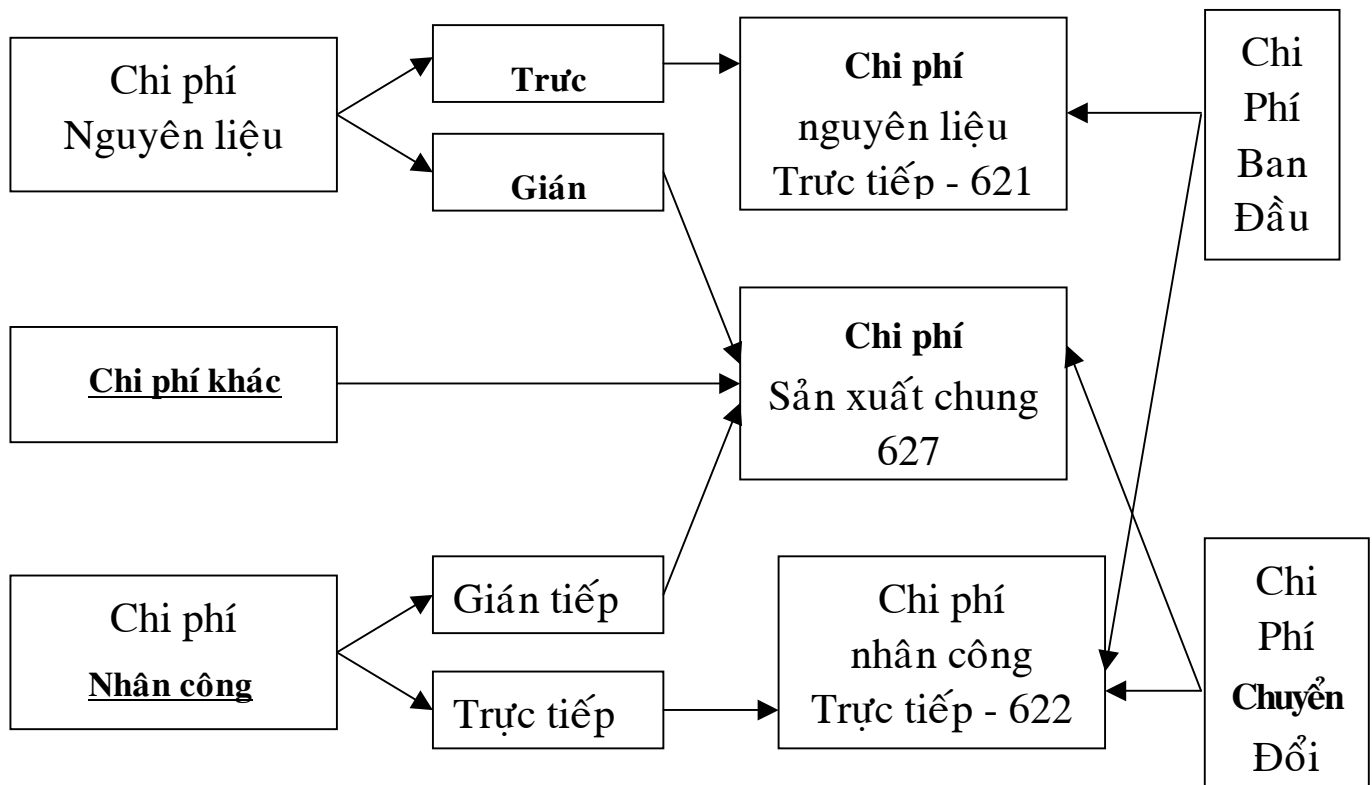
Chi phí Nguyên liệu

Trưc

Gián

Chi phí nguyên liệu Trưc tiếp - 621

Chi Phí Ban Đầu

Chi phí khác

Chi phí Sản xuất chung 627

Chi phí Nhân công

Gián tiếp

Trực tiếp

Chi phí nhân công Trực tiếp - 622

Chi Phí Chuyển Đổi